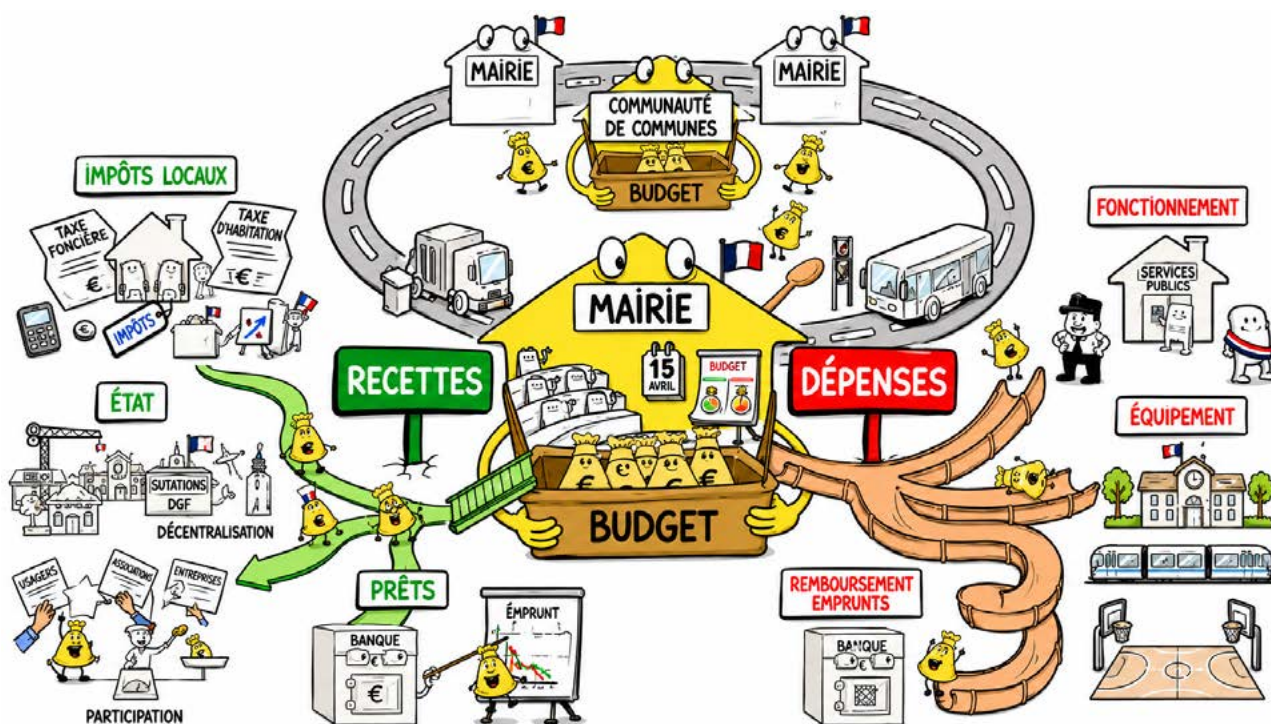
MAIRIE

COMMUNAUTÉ DE COMMUNES

BUDGET

MAIRIE

IMPÔTS LOCAUX

TAXE FONCIÈRE

TAXE D'HABITATION

€

€

IMPÔTS

FONCTIONNEMENT

SERVICES PUBLICS

MAIRIE

15 AVRIL

BUDGET

RECETTES

DÉPENSES

ÉTAT

SUTATIONS DGF

DÉCENTRALISATION

BUDGET

ÉQUIPEMENT

USAGERS

ASSOCIATIONS

ENTREPRISES

PRÊTS

ÉMPRUNT

BANQUE

€

REMBOURSEMENT EMPRUNTS

BANQUE

PARTICIPATION